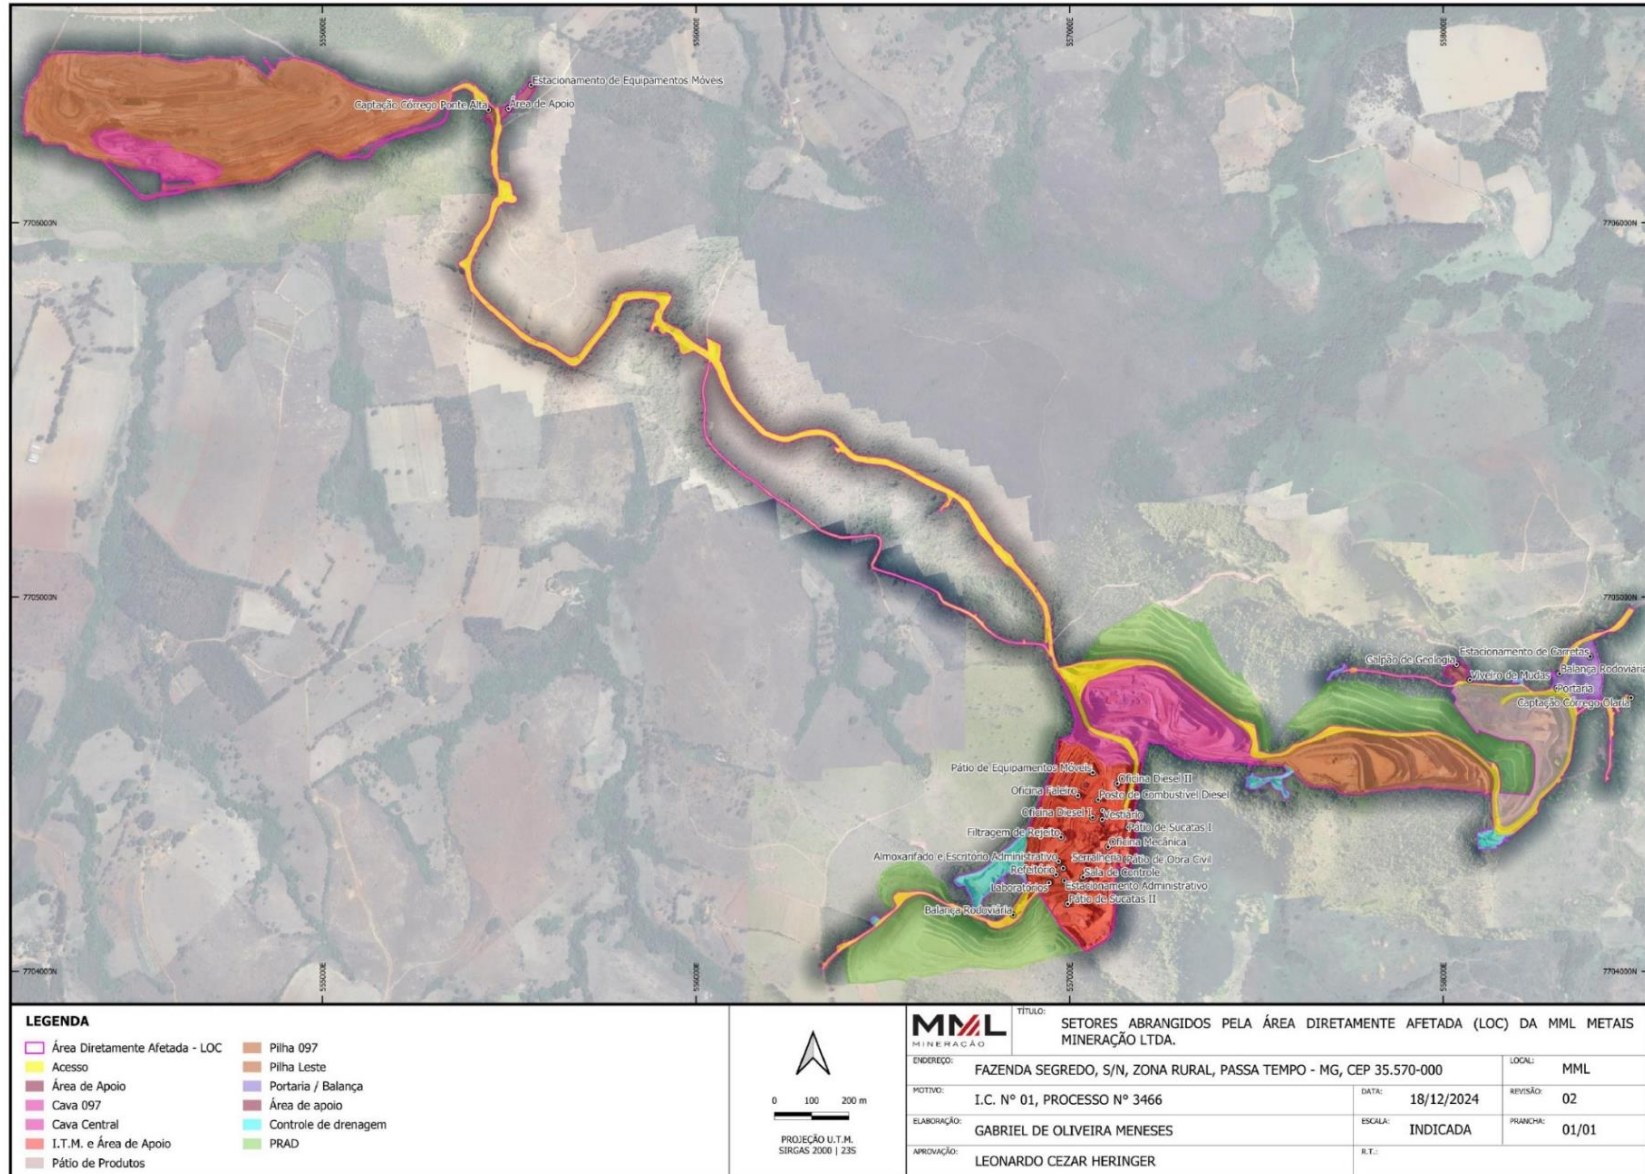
555000E
556000E
557000E
558000E

7706000N
7705000N
7704000N

Estacionamento de Equipamentos Móveis
Captação Córrego Ponte Alta
Área de Apoio

Galpão de Geologia
Estacionamento de Carretas
Viveiro de Mudas
Balança Rodoviaria
Portaria
Captação Córrego Olaria

Pátio de Equipamentos Móveis
Oficina Diesel II
Oficina Faleiro
Posto de combustível Diesel
Oficina Diesel I
Vestiário
Filtragem de Rejeito
Pátio de Sucatas I
Oficina Mecânica
Almoxarifado e Escritório Administrativo
Serralheria
Pátio de Obra Civil
Refeitório
Sala de Controle
Laboratórios
Estacionamento Administrativo
Pátio de Sucatas II
Balança Rodoviária

LEGENDA
Área Diretamente Afetada - LOC
Acesso
Área de Apoio
Cava 097
Cava Central
I.T.M. e Área de Apoio
Pátio de Produtos
Pilha 097
Pilha Leste
Portaria / Balança
Área de apoio
Controle de drenagem
PRAD

0 100 200 m
PROJEÇÃO U.T.M.
SIRGAS 2000 | 23S

MML MINERAÇÃO
TÍTULO: SETORES ABRANGIDOS PELA ÁREA DIRETAMENTE AFETADA (LOC) DA MML METAIS MINERAÇÃO LTDA.

| ENDEREÇO: FAZENDA SEGREDO, S/N, ZONA RURAL, PASSA TEMPO - MG, CEP 35.570-000 | | LOCAL: MML |
|---|---|---|
| MOTIVO: I.C. Nº 01, PROCESSO Nº 3466 | DATA: 18/12/2024 | REVISÃO: 02 |
| ELABORAÇÃO: GABRIEL DE OLIVEIRA MENESES | ESCALA: INDICADA | PRANCHA: 01/01 |
| APROVAÇÃO: LEONARDO CEZAR HERINGER | R.T.: | |